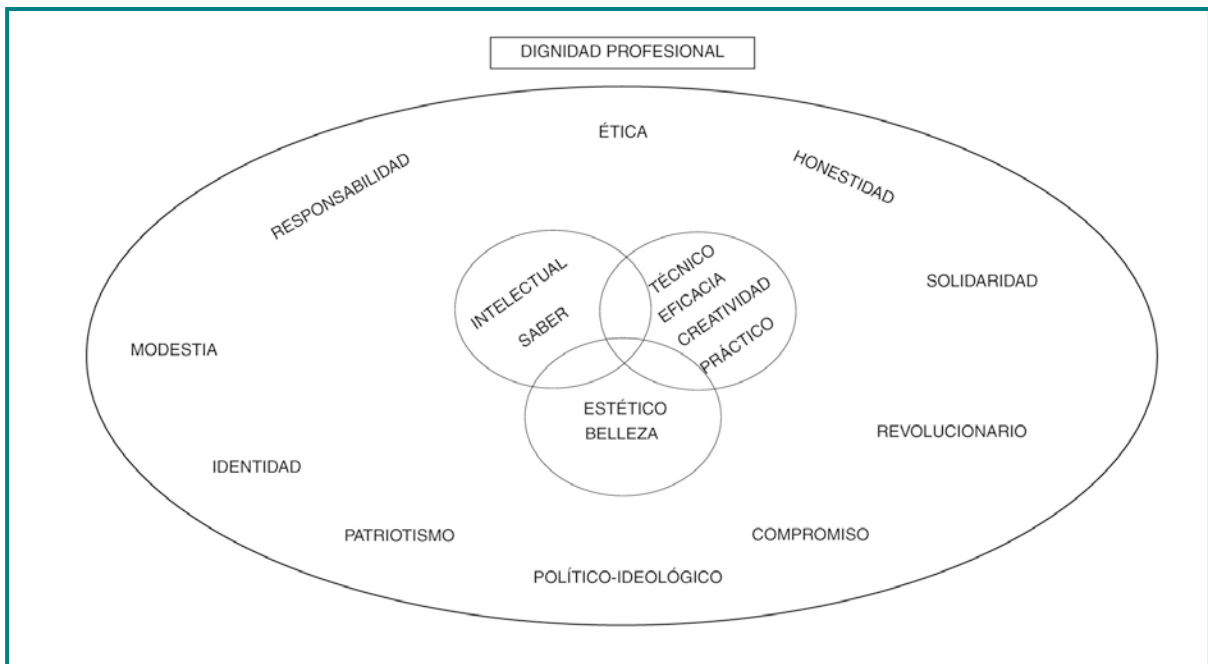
DIGNIDAD PROFESIONAL

ÉTICA

RESPONSABILIDAD

HONESTIDAD

INTELECTUAL

SABER

TÉCNICO

EFICACIA

CREATIVIDAD

PRÁCTICO

SOLIDARIDAD

MODESTIA

ESTÉTICO

BELLEZA

REVOLUCIONARIO

IDENTIDAD

PATRIOTISMO

COMPROMISO

POLÍTICO-IDEOLÓGICO